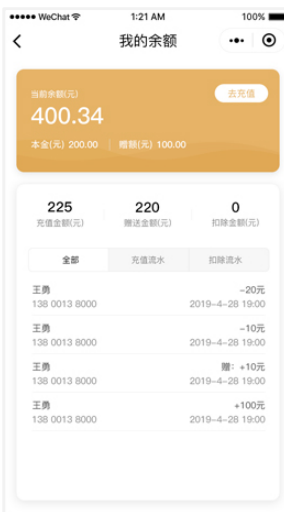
●●●●● WeChat

1:21 AM

100%

我的余额

当前余额(元)

去充值

400.34

本金(元) 200.00 | 赠额(元) 100.00

| 225 | 220 | 0 |
|---|---|---|
| 充值金额(元) | 赠送金额(元) | 扣除金额(元) |

全部 | 充值流水 | 扣除流水

王勇
138 0013 8000
−20元
2019–4–28 19:00

王勇
138 0013 8000
−10元
2019–4–28 19:00

王勇
138 0013 8000
赠: +10元
2019–4–28 19:00

王勇
138 0013 8000
+100元
2019–4–28 19:00